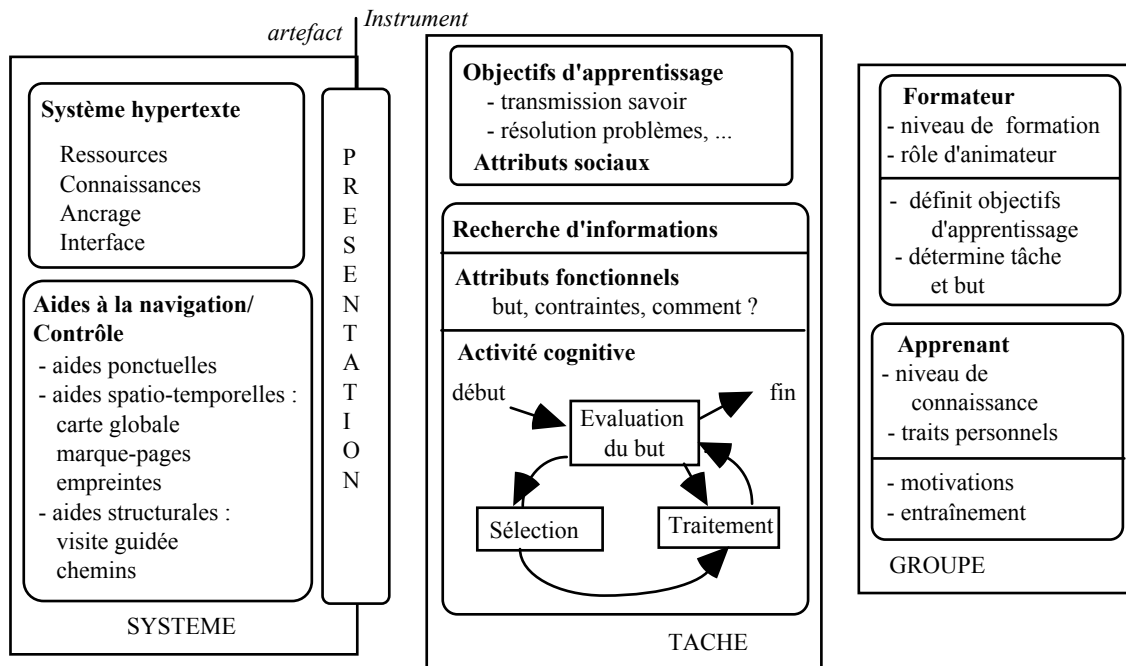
artefact

Instrument

Système hypertexte

Ressources
Connaissances
Ancrage
Interface

Aides à la navigation/ Contrôle
- aides ponctuelles
- aides spatio-temporelles : carte globale marque-pages empreintes
- aides structurales : visite guidée chemins

P
R
E
S
E
N
T
A
T
I
O
N

SYSTEME

Objectifs d'apprentissage
- transmission savoir
- résolution problèmes, ...
Attributs sociaux

Recherche d'informations

Attributs fonctionnels
but, contraintes, comment ?

Activité cognitive

début

Evaluation du but

fin

Sélection

Traitement

TACHE

Formateur
- niveau de formation
- rôle d'animateur

- définit objectifs d'apprentissage
- détermine tâche et but

Apprenant
- niveau de connaissance
- traits personnels

- motivations
- entraînement

GROUPE